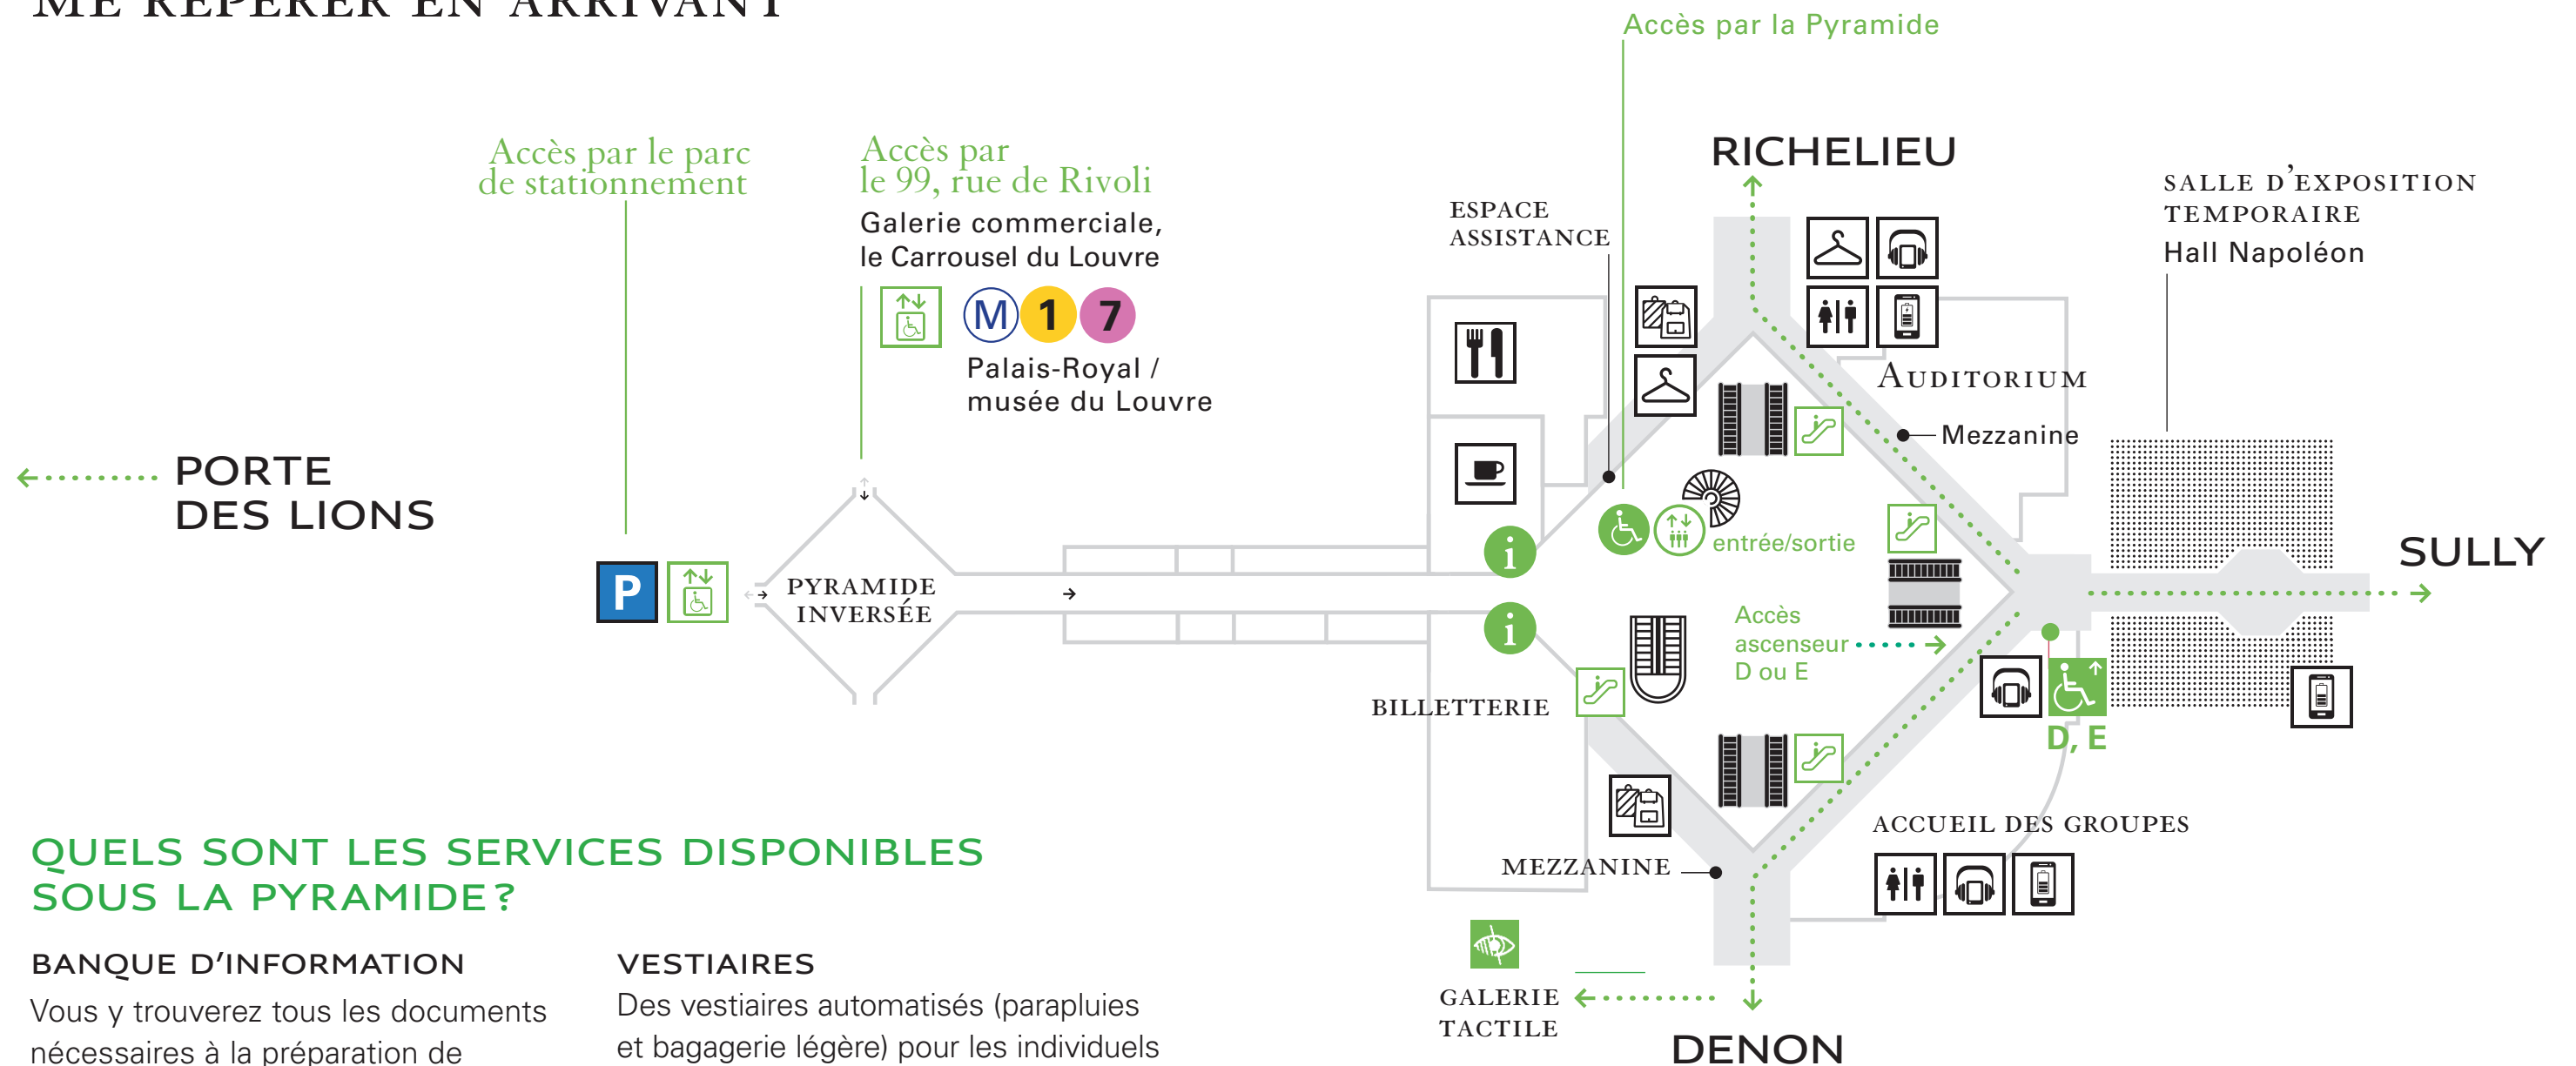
ME REPÉRER EN ARRIVANT

Accès par la Pyramide

Accès par le parc de stationnement

Accès par le 99, rue de Rivoli
Galerie commerciale, le Carrousel du Louvre

M 1 7
Palais-Royal / musée du Louvre

RICHELIEU

SALLE D'EXPOSITION TEMPORAIRE
Hall Napoléon

ESPACE ASSISTANCE

AUDITORIUM

Mezzanine

PORTE DES LIONS

P

PYRAMIDE INVERSÉE

entrée/sortie

SULLY

Accès ascenseur D ou E

D, E

BILLETTERIE

ACCUEIL DES GROUPES

MEZZANINE

GALERIE TACTILE

DENON

QUELS SONT LES SERVICES DISPONIBLES SOUS LA PYRAMIDE ?

BANQUE D'INFORMATION
Vous y trouverez tous les documents nécessaires à la préparation de

VESTIAIRES
Des vestiaires automatisés (parapluies et bagagerie légère) pour les individuels